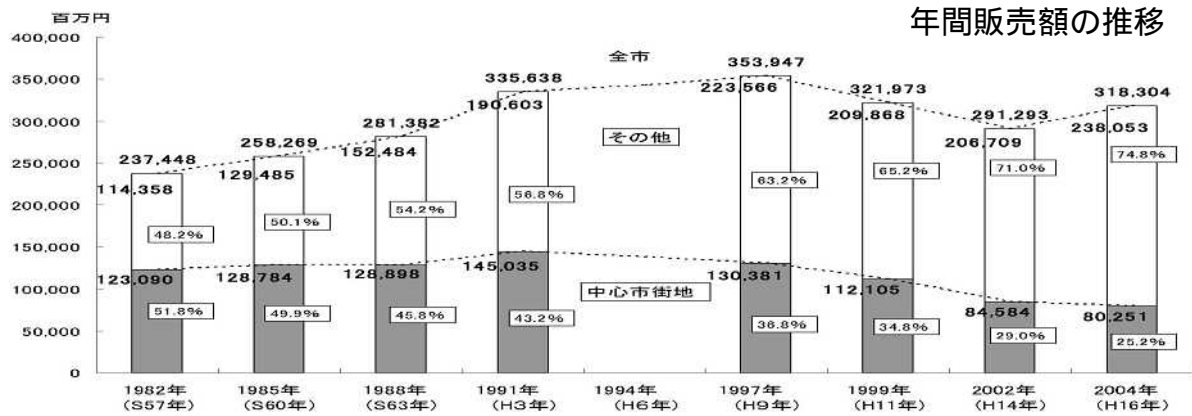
年間販売額の推移

百万円

400,000
350,000
300,000
250,000
200,000
150,000
100,000
50,000
0

全市

その他

中心市街地

237,448
114,358
48.2%
123,090
51.8%

258,269
129,485
50.1%
128,784
49.9%

281,382
152,484
54.2%
128,898
45.8%

335,638
190,603
56.8%
145,035
43.2%

353,947
223,566
63.2%
130,381
36.8%

321,973
209,868
65.2%
112,105
34.8%

291,293
206,709
71.0%
84,584
29.0%

318,304
238,053
74.8%
80,251
25.2%

1982年 (S57年)
1985年 (S60年)
1988年 (S63年)
1991年 (H3年)
1994年 (H6年)
1997年 (H9年)
1999年 (H11年)
2002年 (H14年)
2004年 (H16年)